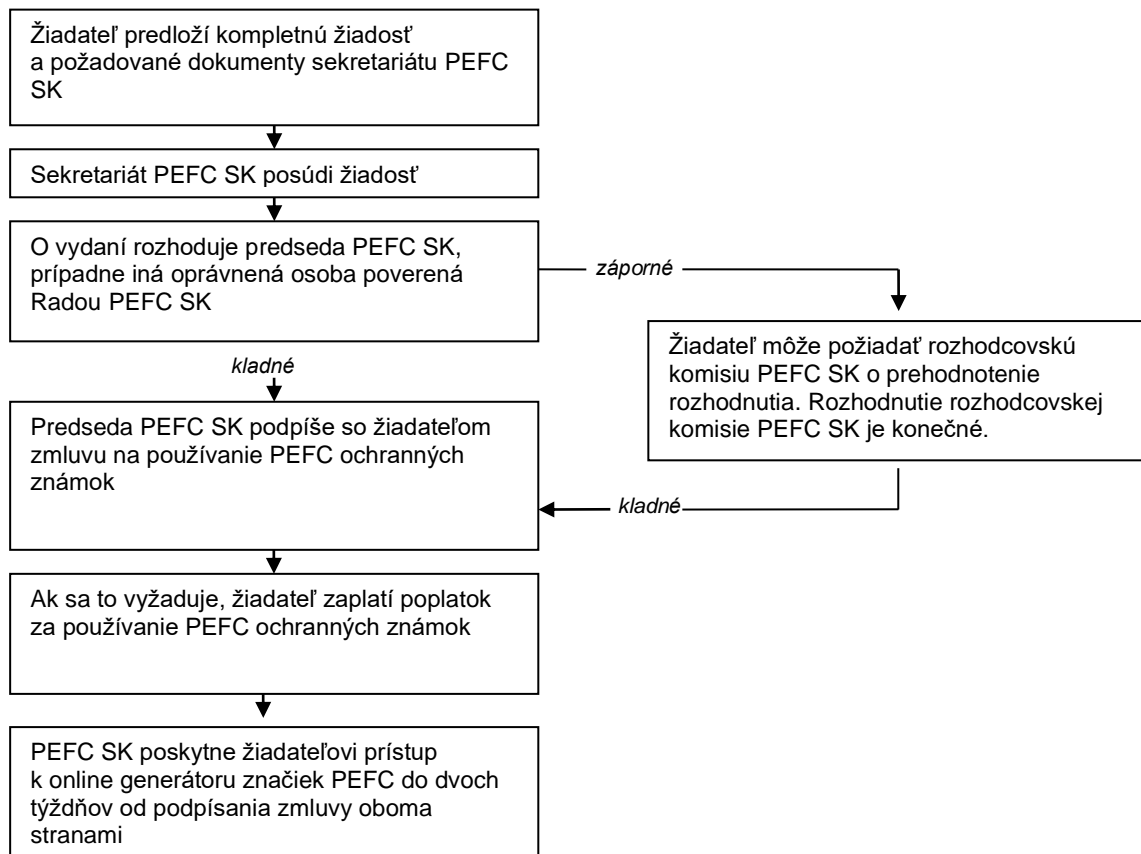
Žiadateľ predloží kompletnú žiadosť a požadované dokumenty sekretariátu PEFC SK

Sekretariát PEFC SK posúdi žiadosť

O vydaní rozhoduje predseda PEFC SK, prípadne iná oprávnená osoba poverená Radou PEFC SK

záporné

Žiadateľ môže požiadať rozhodcovskú komisiu PEFC SK o prehodnotenie rozhodnutia. Rozhodnutie rozhodcovskej komisie PEFC SK je konečné.

kladné

Predseda PEFC SK podpíše so žiadateľom zmluvu na používanie PEFC ochranných známok

kladné

Ak sa to vyžaduje, žiadateľ zaplatí poplatok za používanie PEFC ochranných známok

PEFC SK poskytne žiadateľovi prístup k online generátoru značiek PEFC do dvoch týždňov od podpísania zmluvy oboma stranami